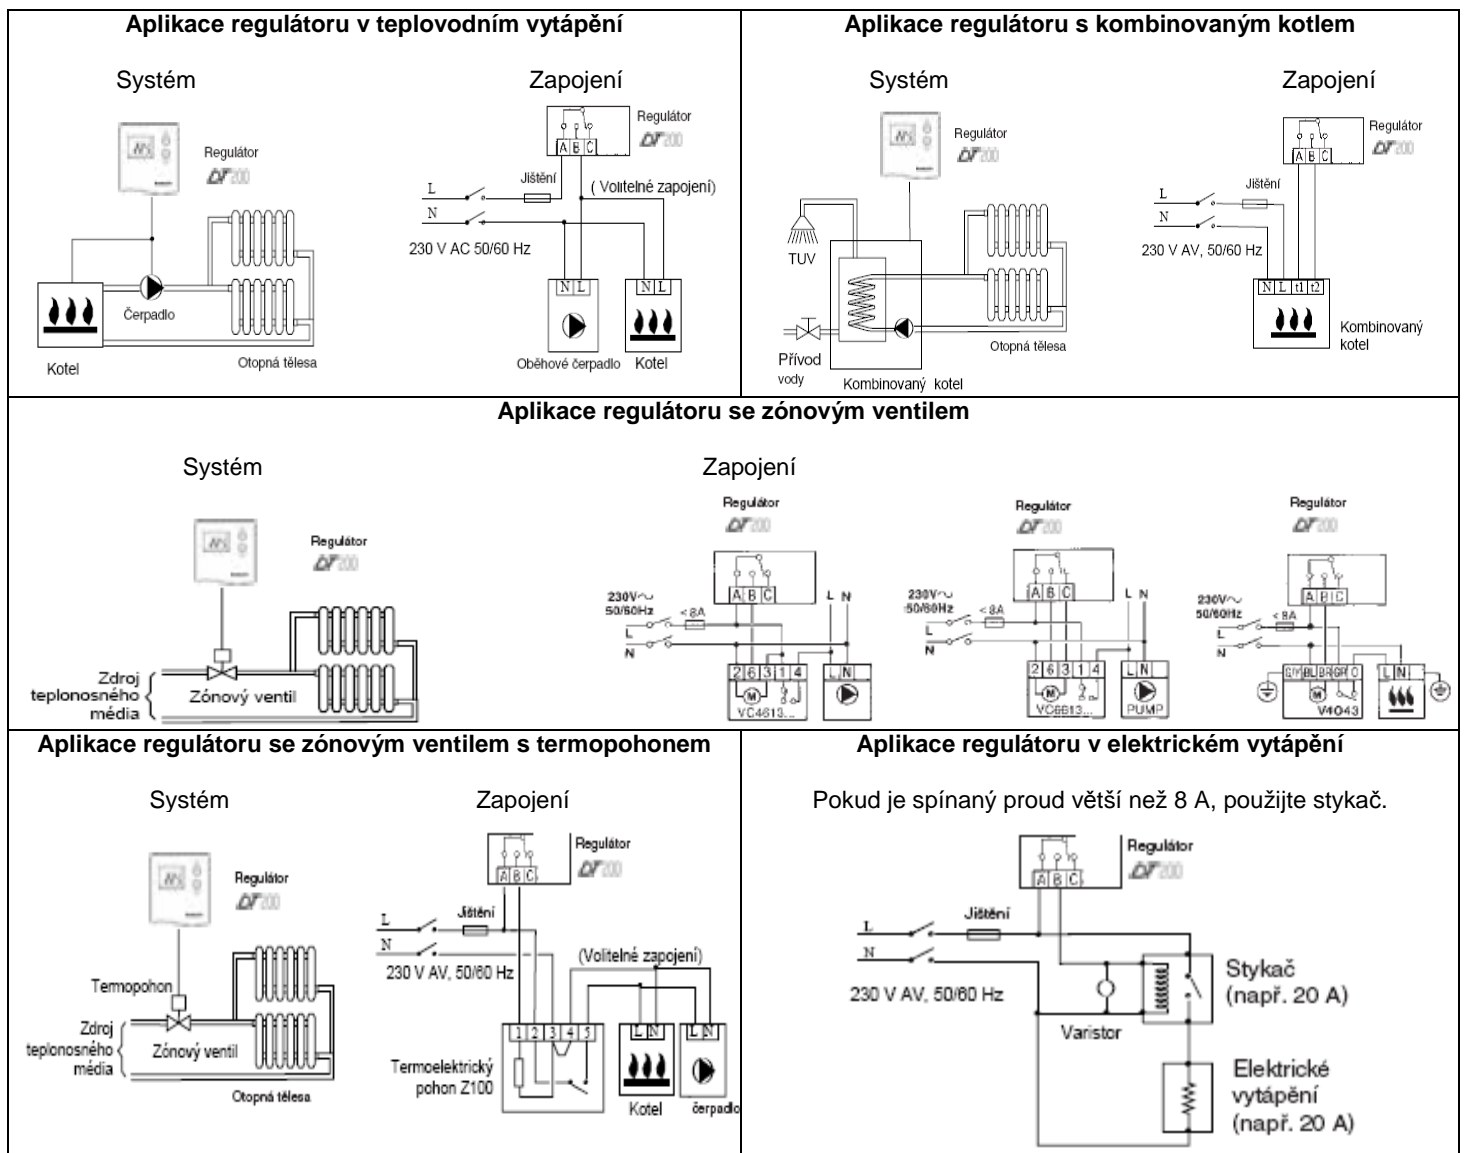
Aplikace regulátoru v teplovodním vytápění

Systém

Regulátor
DT200

Kotel

Čerpadlo

Otopná tělesa

Zapojení

Regulátor
DT200

A B C

L
N

Jištění

( Volitelné zapojení)

230 V AC 50/60 Hz

N L

N L

Oběhové čerpadlo

Kotel

Aplikace regulátoru s kombinovaným kotlem

Systém

Regulátor
DT200

TUV

Přívod vody

Kombinovaný kotel

Otopná tělesa

Zapojení

Regulátor
DT200

A B C

L
N

Jištění

230 V AV, 50/60 Hz

N L t1 t2

Kombinovaný kotel

Aplikace regulátoru se zónovým ventilem

Systém

Regulátor
DT200

Zdroj teplonosného média

Zónový ventil

Zapojení

Regulátor
DT200

230V~
50/60Hz
< 8A
L
N

A B C

L N

2 6 3 1 4

VC4613...

L N

Regulátor
DT200

230V~
50/60Hz
< 8A
L
N

A B C

L N

2 6 3 1 4

VC6613...

L N

PUMP

Regulátor
DT200

230V~
50/60Hz
< 8A
L
N

A B C

GY BL BR GR O

V4043

L N

Aplikace regulátoru se zónovým ventilem s termopohonem

Systém

Regulátor
DT200

Termopohon

Zdroj teplonosného média

Zónový ventil

Otopná tělesa

Zapojení

Regulátor
DT200

A B C

L
N

Jištění

230 V AV, 50/60 Hz

(Volitelné zapojení)

1 2 3 4 5

L N

L N

Termoelektrický pohon Z100

Kotel

čerpadlo

Aplikace regulátoru v elektrickém vytápění

Pokud je spínaný proud větší než 8 A, použijte stykač.

Regulátor
DT200

A B C

L
N

Jištění

230 V AV, 50/60 Hz

Varistor

Stykač
(např. 20 A)

Elektrické vytápění
(např. 20 A)